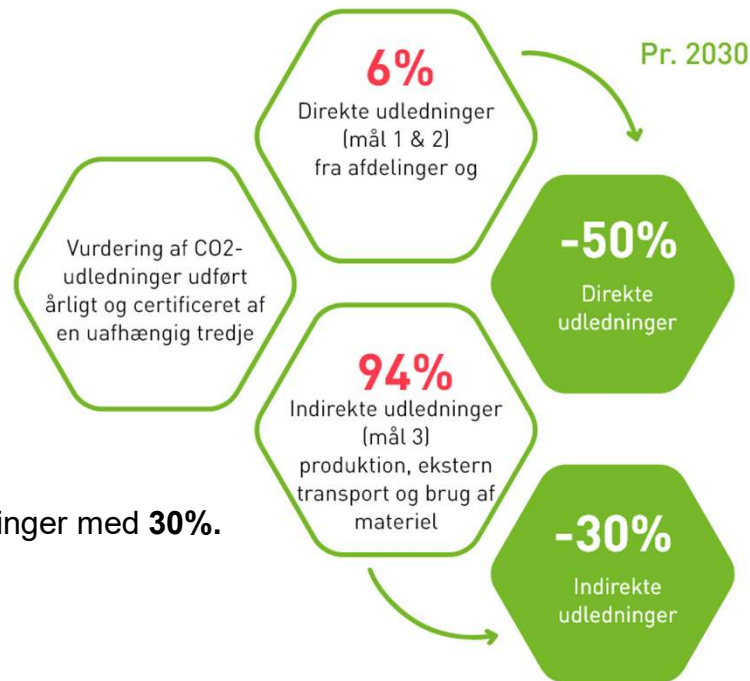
Vurdering af CO2-udledninger udført årligt og certificeret af en uafhængig tredje

6%
Direkte udledninger (mål 1 & 2) fra afdelinger og

94%
Indirekte udledninger (mål 3) produktion, ekstern transport og brug af materiel

inger med **30%.**

Pr. 2030

-50%
Direkte udledninger

-30%
Indirekte udledninger